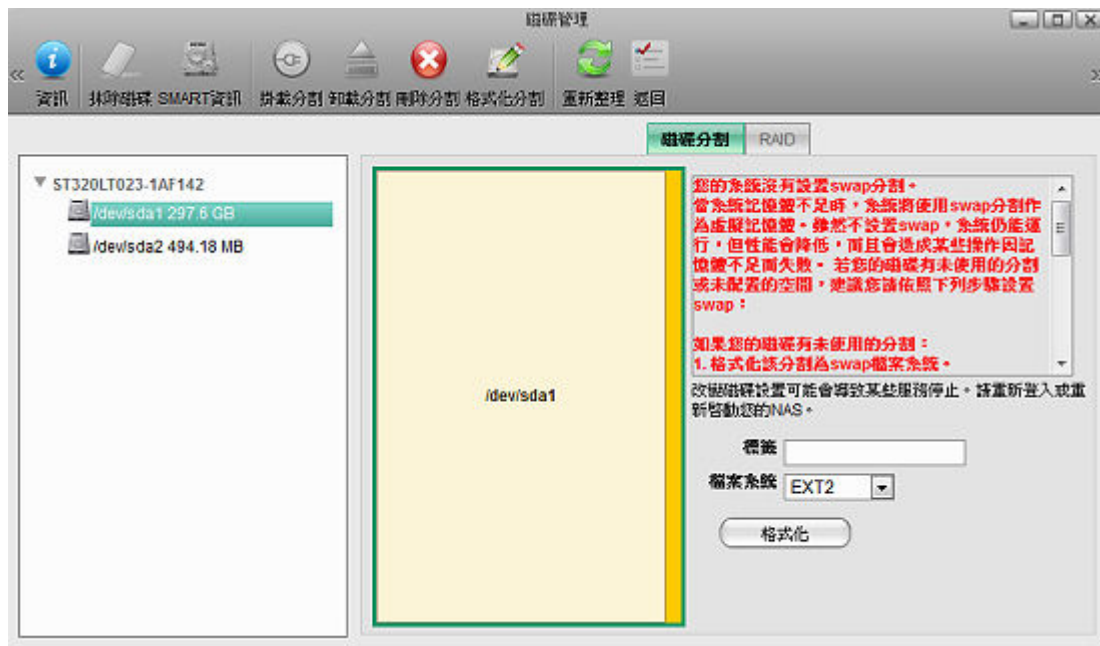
磁碟管理

資訊 抹除磁碟 SMART資訊 掛載分割 卸載分割 刪除分割 格式化分割 重新整理 返回

磁碟分割 RAID

ST320LT023-1AF142
/dev/sda1 297.6 GB
/dev/sda2 494.18 MB

/dev/sda1

您的系統沒有設置swap分割。
當系統記憶體不足時，系統將使用swap分割作為虛擬記憶體。雖然不設置swap，系統仍能運行，但性能會降低，而且會造成某些操作因記憶體不足而失敗。若您的磁碟有未使用的分割或未配置的空間，建議您請依照下列步驟設置swap：

如果您的磁碟有未使用的分割：
1. 格式化該分割為swap檔案系統。

改變磁碟設置可能會導致某些服務停止。請重新登入或重新啟動您的NAS。

標籤

檔案系統 EXT2

格式化